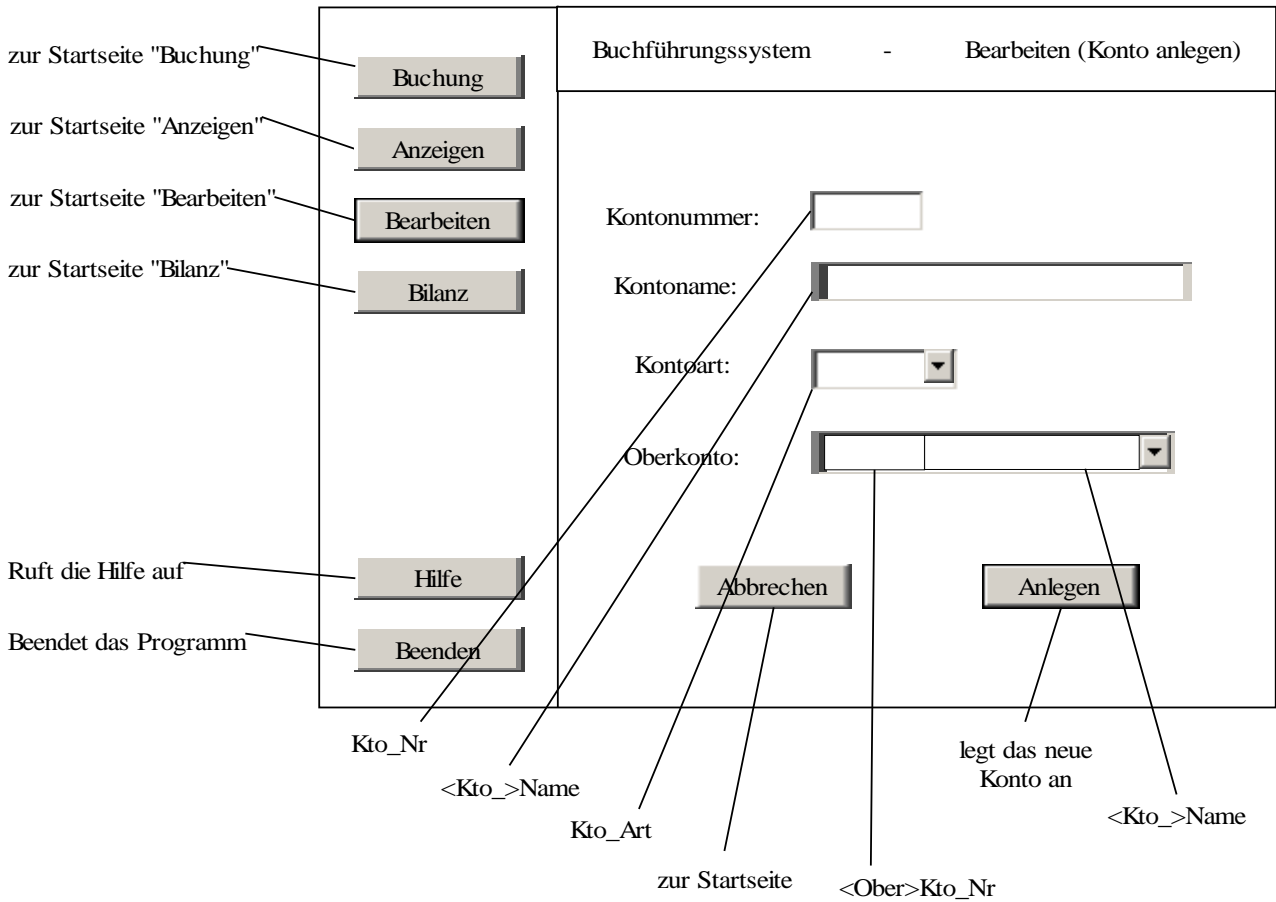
zur Startseite "Buchung"

Buchung

zur Startseite "Anzeigen"

Anzeigen

zur Startseite "Bearbeiten"

Bearbeiten

zur Startseite "Bilanz"

Bilanz

Ruft die Hilfe auf

Hilfe

Beendet das Programm

Beenden

Buchführungssystem - Bearbeiten (Konto anlegen)

Kontonummer:

Kontoname:

Kontoart:

Oberkonto:

Abbrechen

Anlegen

Kto_Nr

<Kto_>Name

Kto_Art

zur Startseite

<Ober>Kto_Nr

legt das neue Konto an

<Kto_>Name